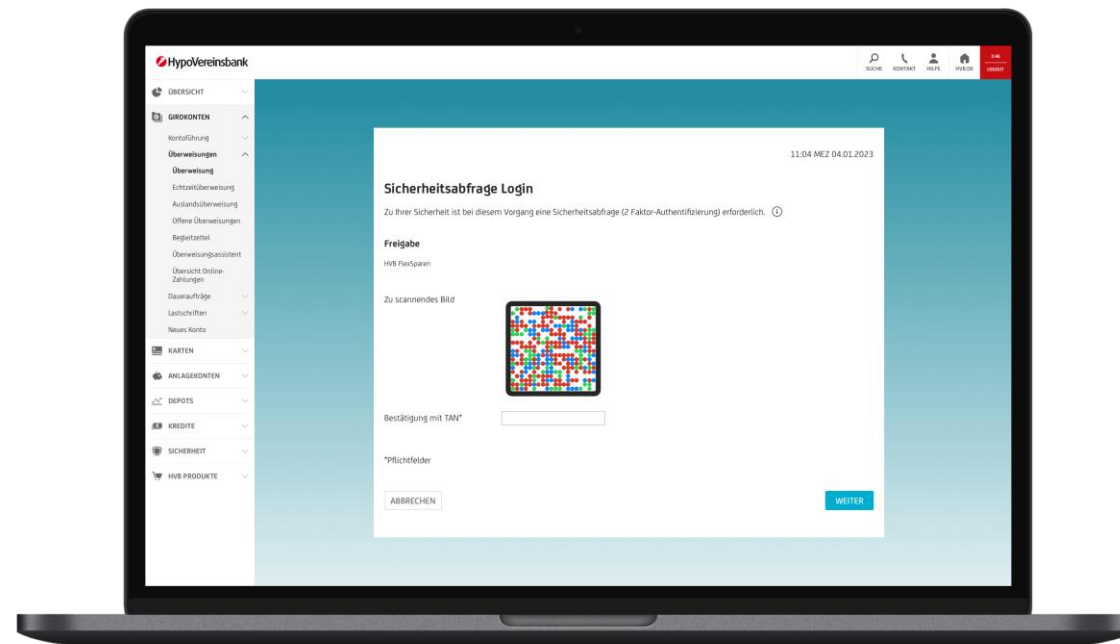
HypoVereinsbank

SUCHE KONTAKT HILFE HVB.DE 3:46 LOGOUT

ÜBERSICHT
GIROKONTEN
Kontoführung
Überweisungen
Überweisung
Echtzeitüberweisung
Auslandsüberweisung
Offene Überweisungen
Begleitzettel
Überweisungsassistent
Übersicht Online-Zahlungen
Daueraufträge
Lastschriften
Neues Konto
KARTEN
ANLAGEKONTEN
DEPOTS
KREDITE
SICHERHEIT
HVB PRODUKTE

11:04 MEZ 04.01.2023

Sicherheitsabfrage Login

Zu Ihrer Sicherheit ist bei diesem Vorgang eine Sicherheitsabfrage (2 Faktor-Authentifizierung) erforderlich.

Freigabe

HVB FlexSparen

Zu scannendes Bild

Bestätigung mit TAN*

*Pflichtfelder

ABBRECHEN

WEITER